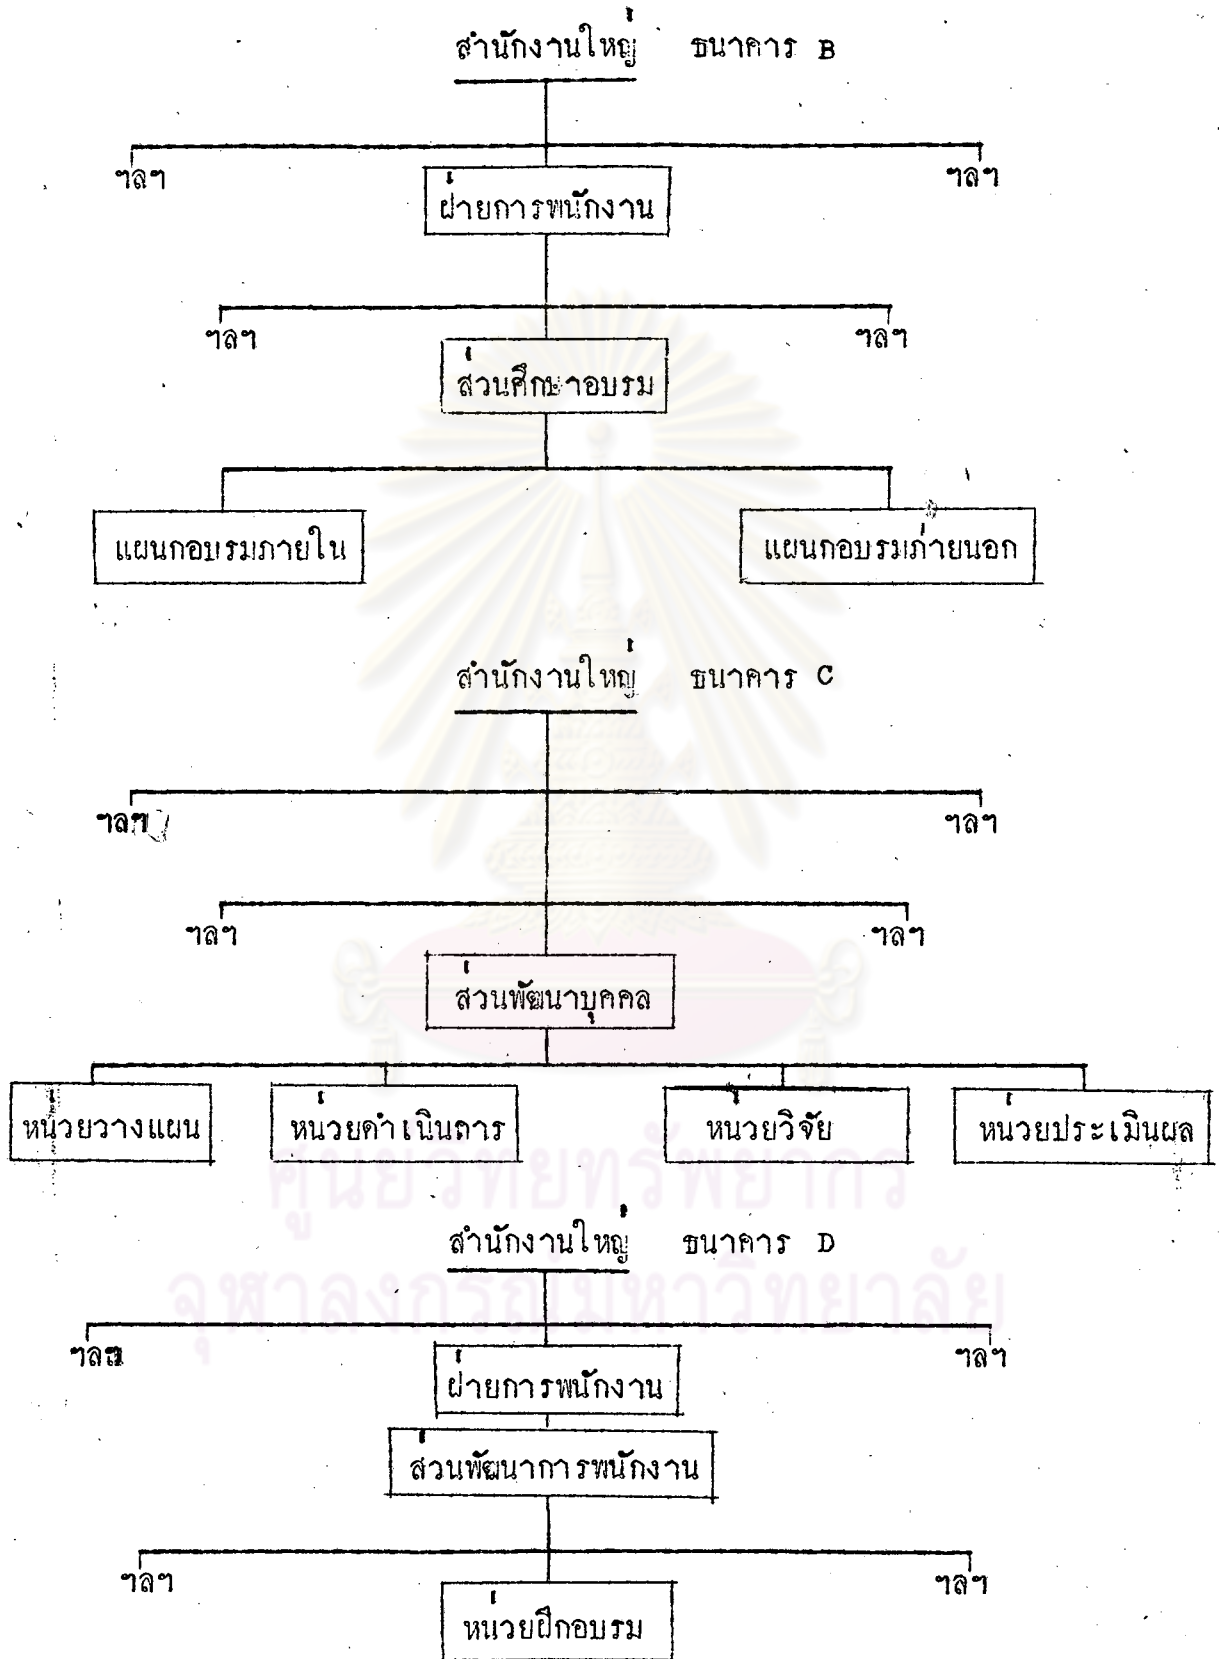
สำนักงานใหญ่ ธนาคาร B

ฯลฯ

ฝ่ายการพนักงาน

ฯลฯ

ฯลฯ

ส่วนศึกษาอบรม

ฯลฯ

แผนกอบรมภายใน

แผนกอบรมภายนอก

สำนักงานใหญ่ ธนาคาร C

ฯลฯ

ฯลฯ

ฯลฯ

ฯลฯ

ส่วนพัฒนาบุคคล

หน่วยวางแผน

หน่วยดำเนินการ

หน่วยวิจัย

หน่วยประเมินผล

ศูนย์วิทยทรัพยากร
จุฬาลงกรณ์มหาวิทยาลัย

สำนักงานใหญ่ ธนาคาร D

ฯลฯ

ฝ่ายการพนักงาน

ฯลฯ

ส่วนพัฒนาการพนักงาน

ฯลฯ

หน่วยฝึกอบรม

ฯลฯ